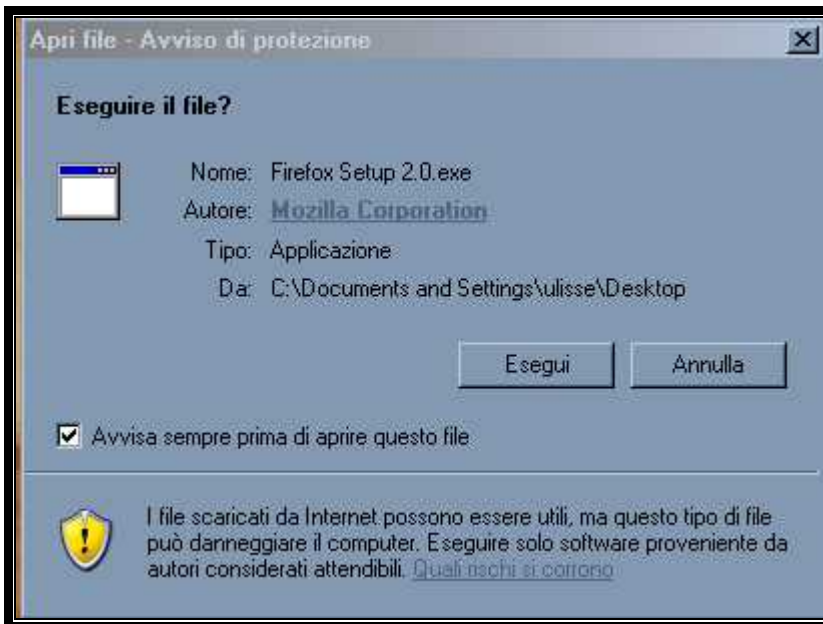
Apri file - Avviso di protezione

Eseguire il file?

Nome: Firefox Setup 2.0.exe
Autore: Mozilla Corporation
Tipo: Applicazione
Da: C:\Documents and Settings\ulisse\Desktop

Esegui
Annulla

Avvisa sempre prima di aprire questo file

I file scaricati da Internet possono essere utili, ma questo tipo di file può danneggiare il computer. Eseguire solo software proveniente da autori considerati attendibili. Quali rischi si corrono